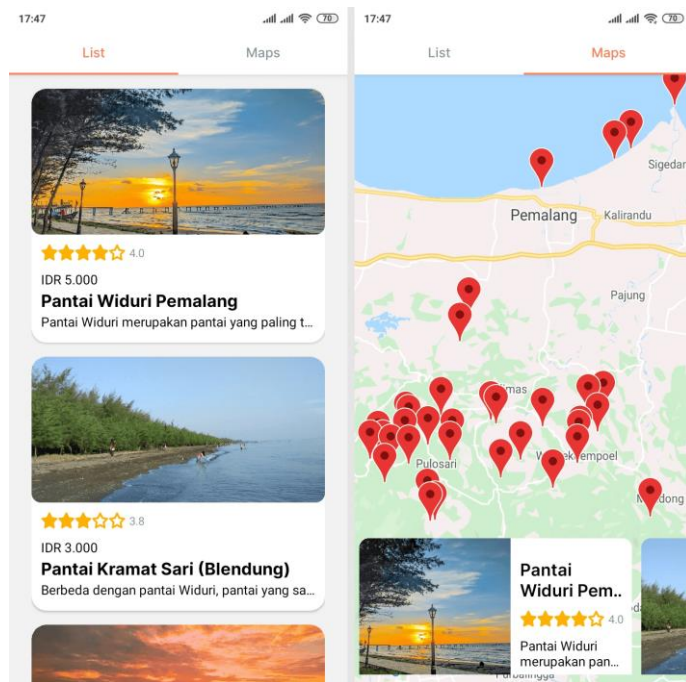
17:47

List

Maps

4.0

IDR 5.000

Pantai Widuri Pemalang

Pantai Widuri merupakan pantai yang paling t...

3.8

IDR 3.000

Pantai Kramat Sari (Blendung)

Berbeda dengan pantai Widuri, pantai yang sa...

17:47

List

Maps

Sigedang

Pemalang

Kalirandu

Pajung

Pulosari

Pantai Widuri Pem..

4.0

Pantai Widuri merupakan pan...